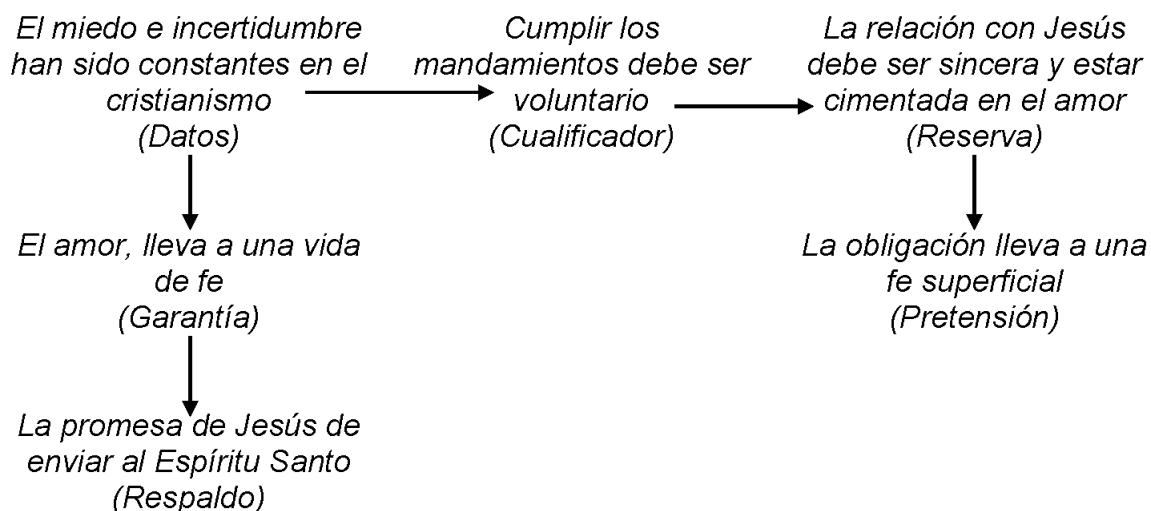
El miedo e incertidumbre han sido constantes en el cristianismo
(Datos)

Cumplir los mandamientos debe ser voluntario
(Cualificador)

La relación con Jesús debe ser sincera y estar cimentada en el amor
(Reserva)

El amor, lleva a una vida de fe
(Garantía)

La obligación lleva a una fe superficial
(Pretensión)

La promesa de Jesús de enviar al Espíritu Santo
(Respaldo)